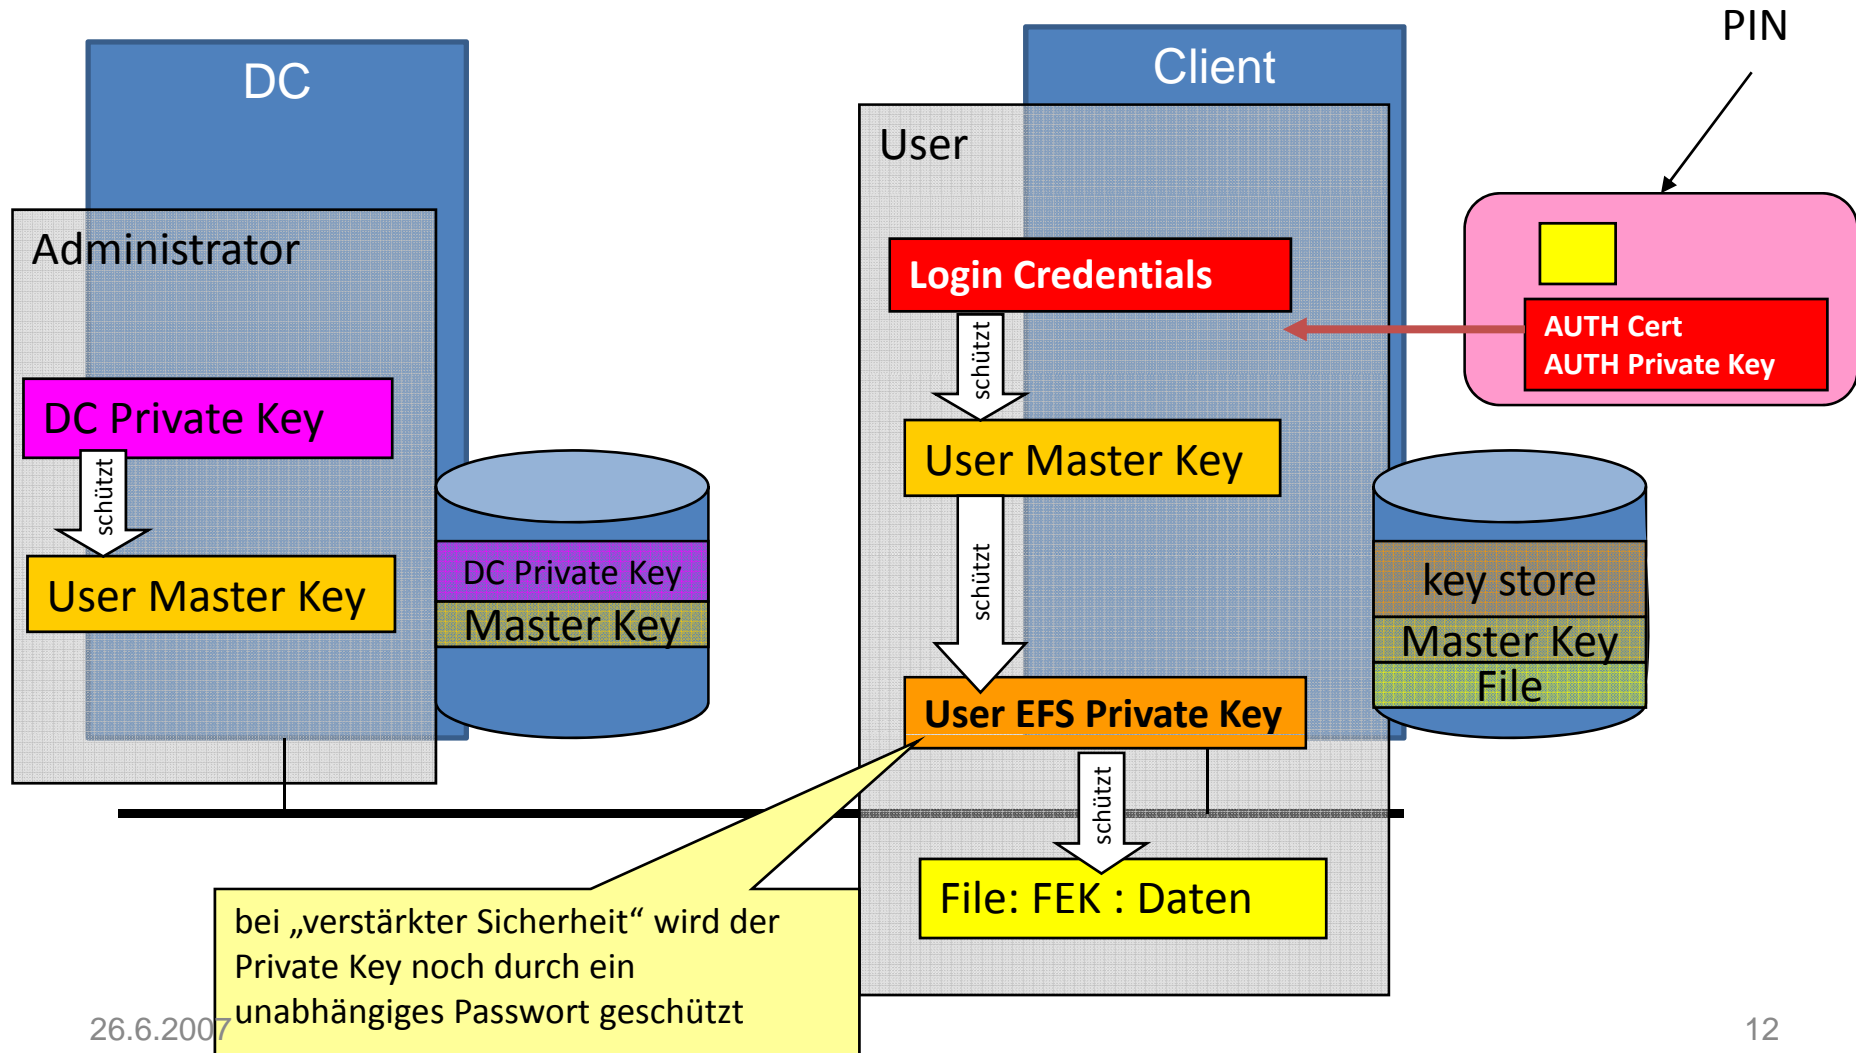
DC

Administrator

DC Private Key

schützt

User Master Key

DC Private Key
Master Key

Client

User

Login Credentials

schützt

User Master Key

schützt

User EFS Private Key

schützt

File: FEK : Daten

PIN

AUTH Cert
AUTH Private Key

key store
Master Key
File

bei „verstärkter Sicherheit“ wird der Private Key noch durch ein unabhängiges Passwort geschützt

26.6.2007

12